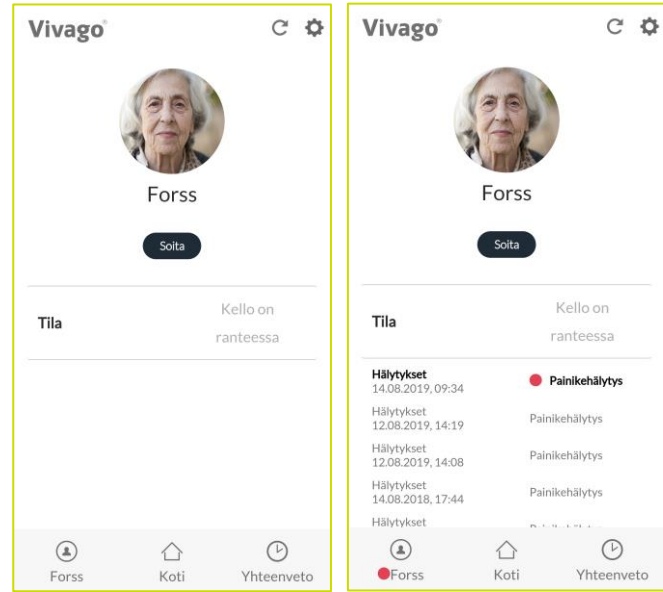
Vivago®

Forss

Soita

Tila

Kello on ranteessa

Forss

Koti

Yhteenveto

Vivago®

Forss

Soita

Tila

Kello on ranteessa

Hälytykset
14.08.2019, 09:34

Painikehälytys

Hälytykset
12.08.2019, 14:19

Painikehälytys

Hälytykset
12.08.2019, 14:08

Painikehälytys

Hälytykset
14.08.2018, 17:44

Painikehälytys

Hälytykset

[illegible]

Forss

Koti

Yhteenveto